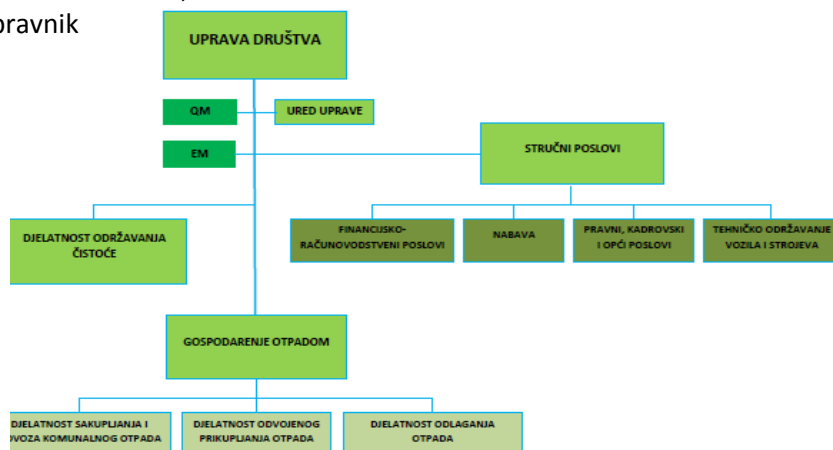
pravnik

UPRAVA DRUŠTVA

QM

URED UPRAVE

EM

STRUČNI POSLOVI

DJELATNOST ODRŽAVANJA ČISTOĆE

FINANCIJSKO-RAČUNOVODSTVENI POSLOVI

NABAVA

PRAVNI, KADROVSKI I OPĆI POSLOVI

TEHNIČKO ODRŽAVANJE VOZILA I STROJEVA

GOSPODARENJE OTPADOM

DJELATNOST SAKUPLJANJA I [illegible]VOZA KOMUNALNOG OTPADA

DJELATNOST ODVOJENOG PRIKUPLJANJA OTPADA

DJELATNOST ODLAGANJA OTPADA